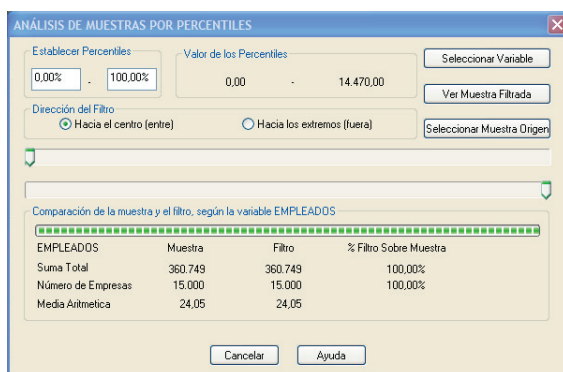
ANÁLISIS DE MUESTRAS POR PERCENTILES

Establecer Percentiles
0,00% - 100,00%

Valor de los Percentiles
0,00 - 14.470,00

Seleccionar Variable
Ver Muestra Filtrada
Seleccionar Muestra Origen

Dirección del Filtro
Hacia el centro (entre)
Hacia los extremos (fuera)

Comparación de la muestra y el filtro, según la variable EMPLEADOS

| EMPLEADOS | Muestra | Filtro | % Filtro Sobre Muestra |
|---|---|---|---|
| Suma Total | 360.749 | 360.749 | 100,00% |
| Número de Empresas | 15.000 | 15.000 | 100,00% |
| Media Aritmetica | 24,05 | 24,05 | |

Cancelar
Ayuda